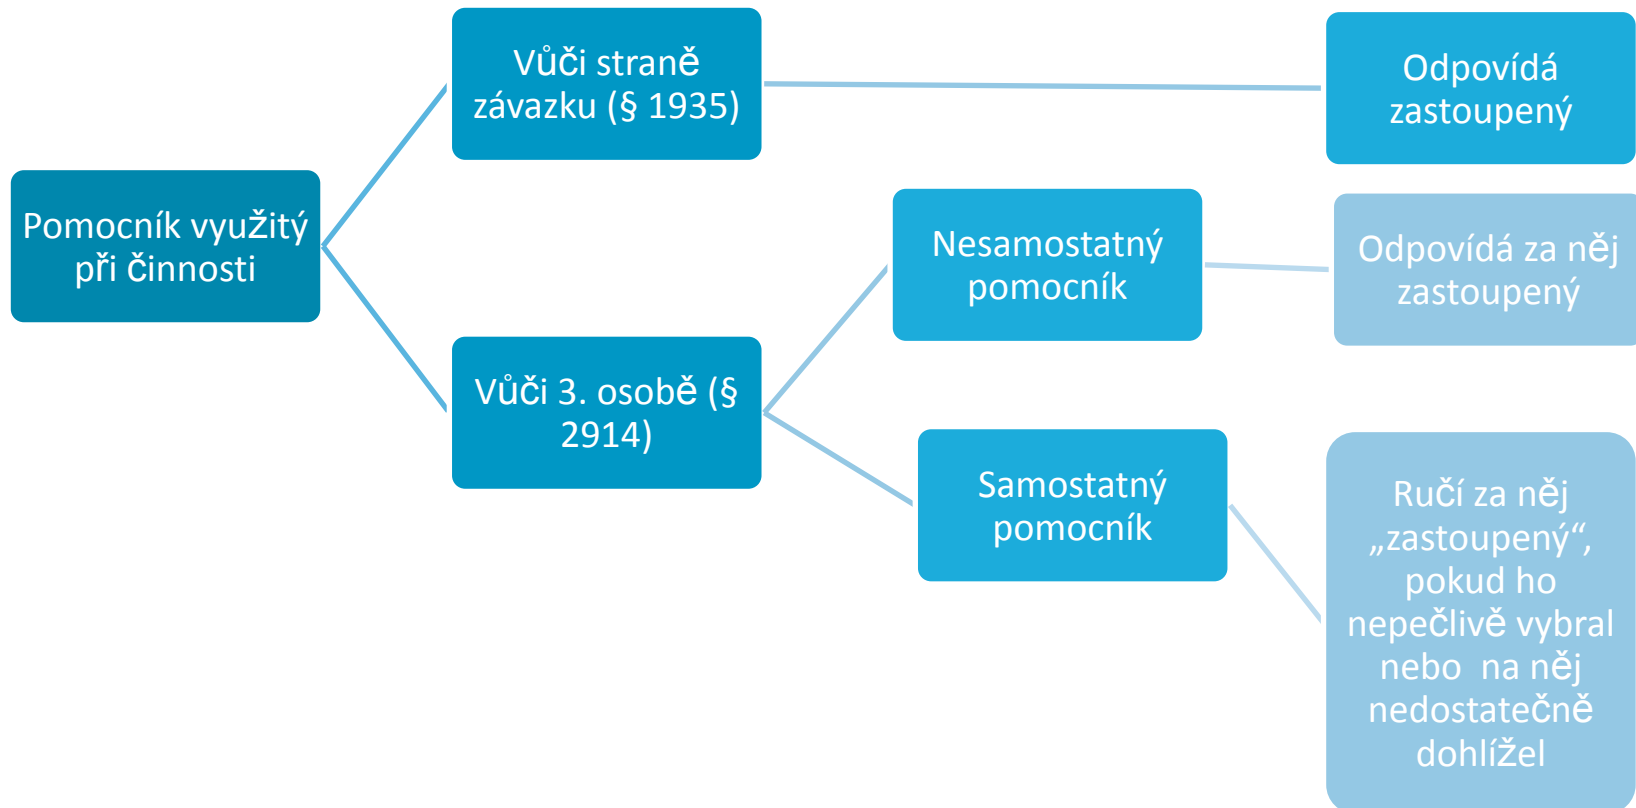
Pomocník využitý při činnosti

Vůči straně závazku (§ 1935)

Odpovídá zastoupený

Vůči 3. osobě (§ 2914)

Nesamostatný pomocník

Odpovídá za něj zastoupený

Samostatný pomocník

Ručí za něj „zastoupený“, pokud ho nepečlivě vybral nebo na něj nedostatečně dohlížel